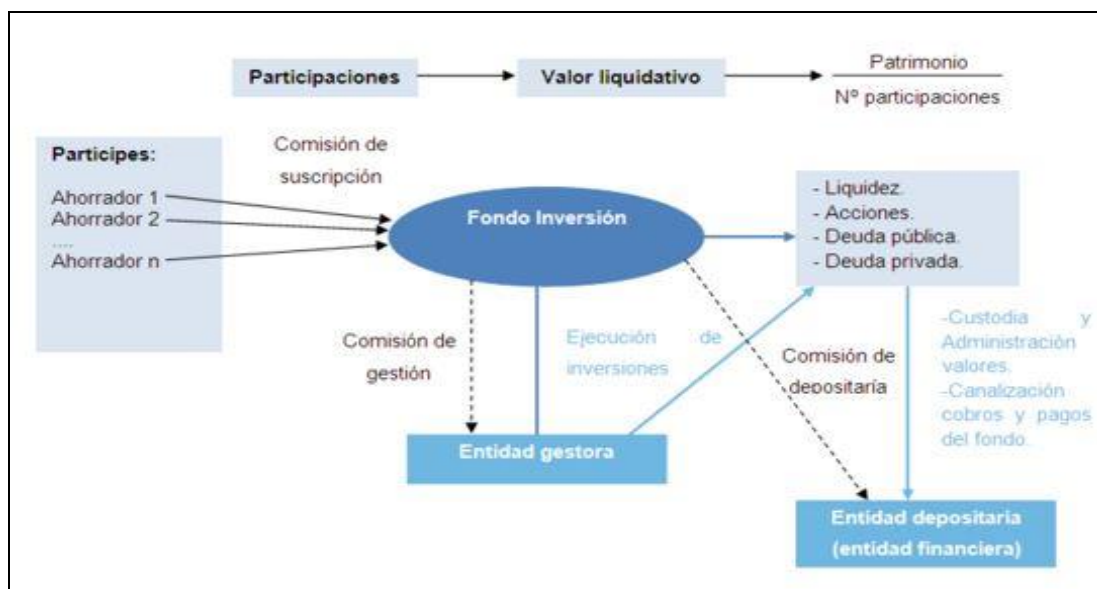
Participaciones

Valor liquidativo

$\frac{\text{Patrimonio}}{\text{Nº participaciones}}$

Participes:

Ahorrador 1
Ahorrador 2
....
Ahorrador n

Comisión de suscripción

Fondo Inversión

- Liquidez.
- Acciones.
- Deuda pública.
- Deuda privada.

Comisión de gestión

Ejecución de inversiones

Comisión de depositaria

-Custodia y Administración valores.
-Canalzación cobros y pagos del fondo.

Entidad gestora

Entidad depositaria (entidad financiera)